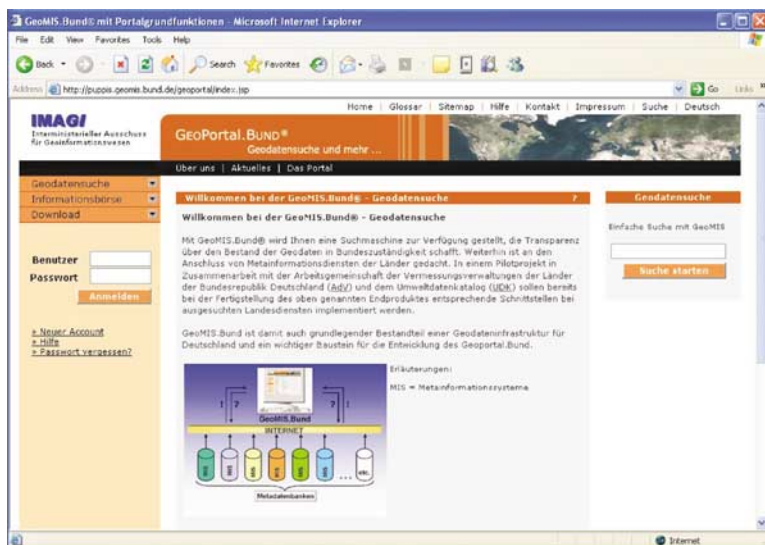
GeoMIS.Bund® mit Portalgrundfunktionen - Microsoft Internet Explorer

File Edit View Favorites Tools Help

Back Search Favorites

Address http://puppis.geomis.bund.de/geoportal/index.jsp Go Links

Home | Glossar | Sitemap | Hilfe | Kontakt | Impressum | Suche | Deutsch

IMAGI
Interministerieller Ausschuss für Geoinformationswesen

GeoPortal.Bund®
Geodatensuche und mehr ...

Über uns | Aktuelles | Das Portal

Geodatensuche
Informationsbörse
Download

Benutzer
Passwort
Anmelden

» Neuer Account
» Hilfe
» Passwort vergessen?

Willkommen bei der GeoMIS.Bund® - Geodatensuche ?

Willkommen bei der GeoMIS.Bund® - Geodatensuche

Mit GeoMIS.Bund® wird Ihnen eine Suchmaschine zur Verfügung gestellt, die Transparenz über den Bestand der Geodaten in Bundeszuständigkeit schafft. Weiterhin ist an den Anschluss von Metainformationsdiensten der Länder gedacht. In einem Pilotprojekt in Zusammenarbeit mit der Arbeitsgemeinschaft der Vermessungsverwaltungen der Länder der Bundesrepublik Deutschland (AdV) und dem Umweltdatenkatalog (UDK) sollen bereits bei der Fertigstellung des oben genannten Endproduktes entsprechende Schnittstellen bei ausgesuchten Landesdiensten implementiert werden.

GeoMIS.Bund ist damit auch grundlegender Bestandteil einer Geodateninfrastruktur für Deutschland und ein wichtiger Baustein für die Entwicklung des Geoportal.Bund.

GeoMIS.Bund
INTERNET
MIS MIS MIS MIS MIS MIS etc.
Metadatenbanken

Erläuterungen:

MIS = Metainformationssysteme

Geodatensuche

Einfache Suche mit GeoMIS

Suche starten

Internet